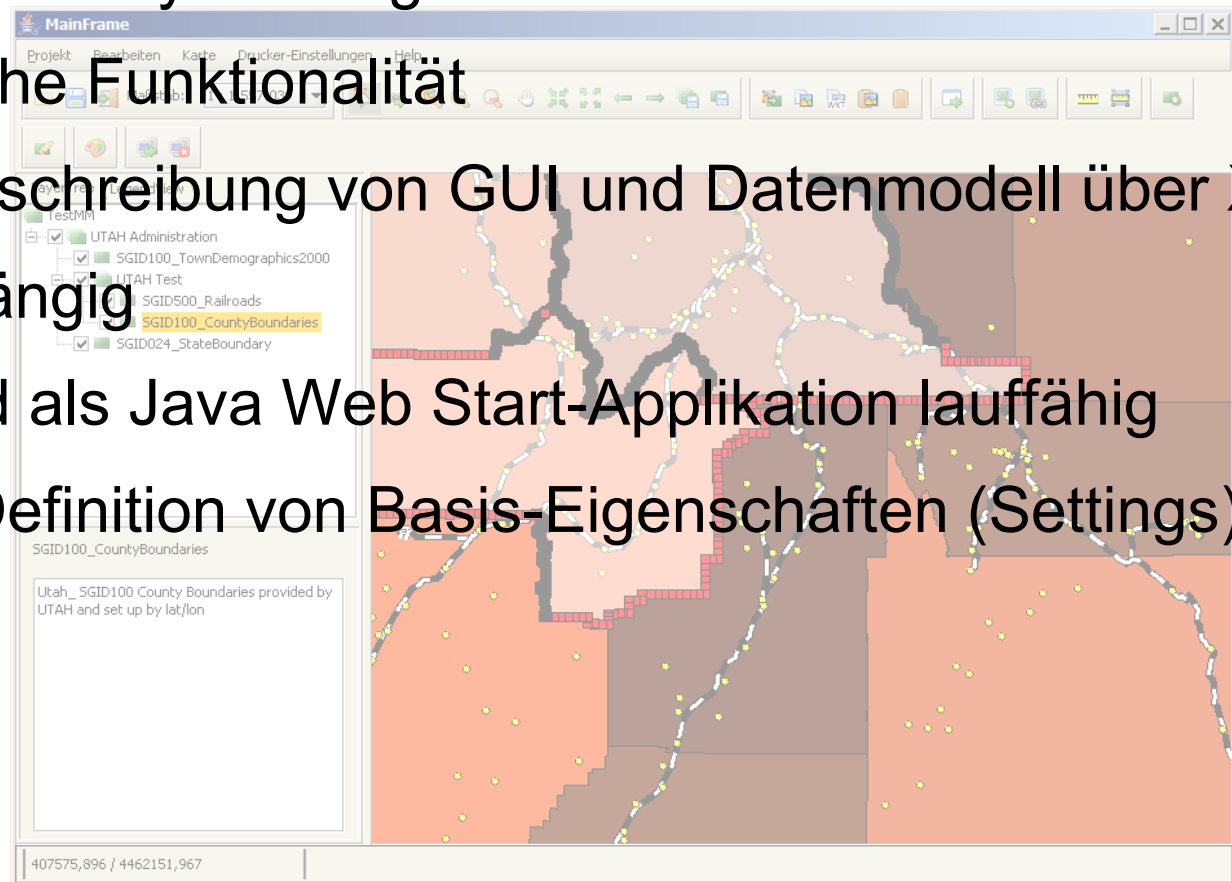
MainFrame

Projekt Bearbeiten Karte Drucker-Einstellungen Hilfe

he Funktionalität

schreibung von GUI und Datenmodell über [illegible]

ängig

d als Java Web Start-Applikation lauffähig

Definition von Basis-Eigenschaften (Settings)

Maßstab: 1:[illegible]

TestMM
UTAH Administration
SGID100_TownDemographics2000
UTAH Test
SGID500_Railroads
SGID100_CountyBoundaries
SGID024_StateBoundary

SGID100_CountyBoundaries

Utah_ SGID100 County Boundaries provided by UTAH and set up by lat/lon

407575,896 / 4462151,967